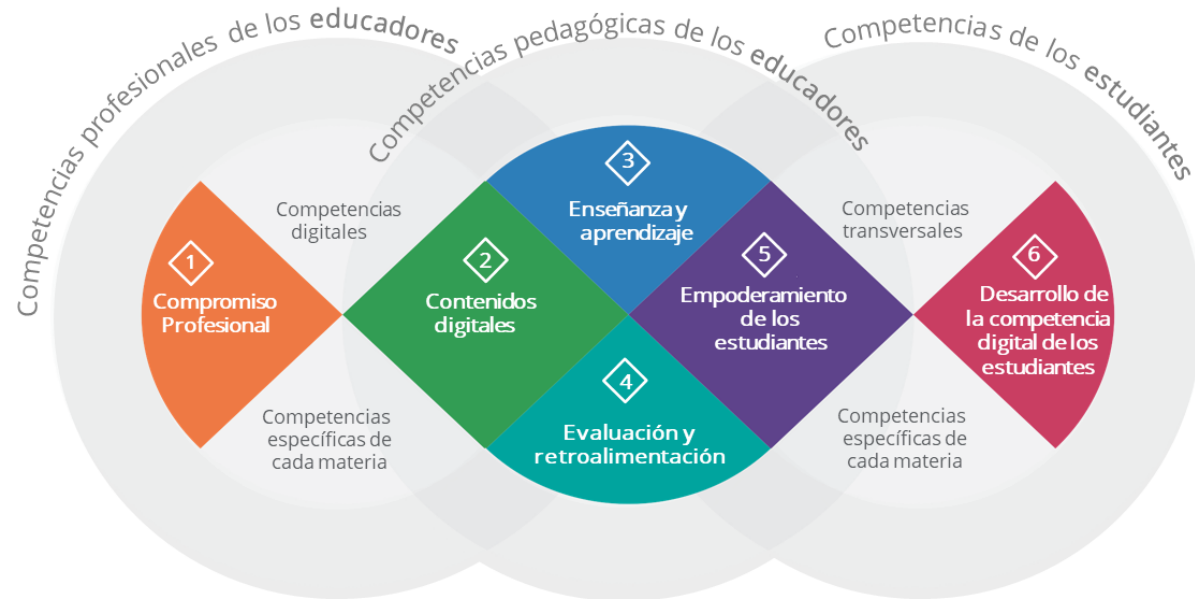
Competencias profesionales de los educadores

Competencias pedagógicas de los educadores

Competencias de los estudiantes

Competencias digitales

1
Compromiso Profesional

Competencias específicas de cada materia

2
Contenidos digitales

3
Enseñanza y aprendizaje

4
Evaluación y retroalimentación

5
Empoderamiento de los estudiantes

Competencias transversales

Competencias específicas de cada materia

6
Desarrollo de la competencia digital de los estudiantes